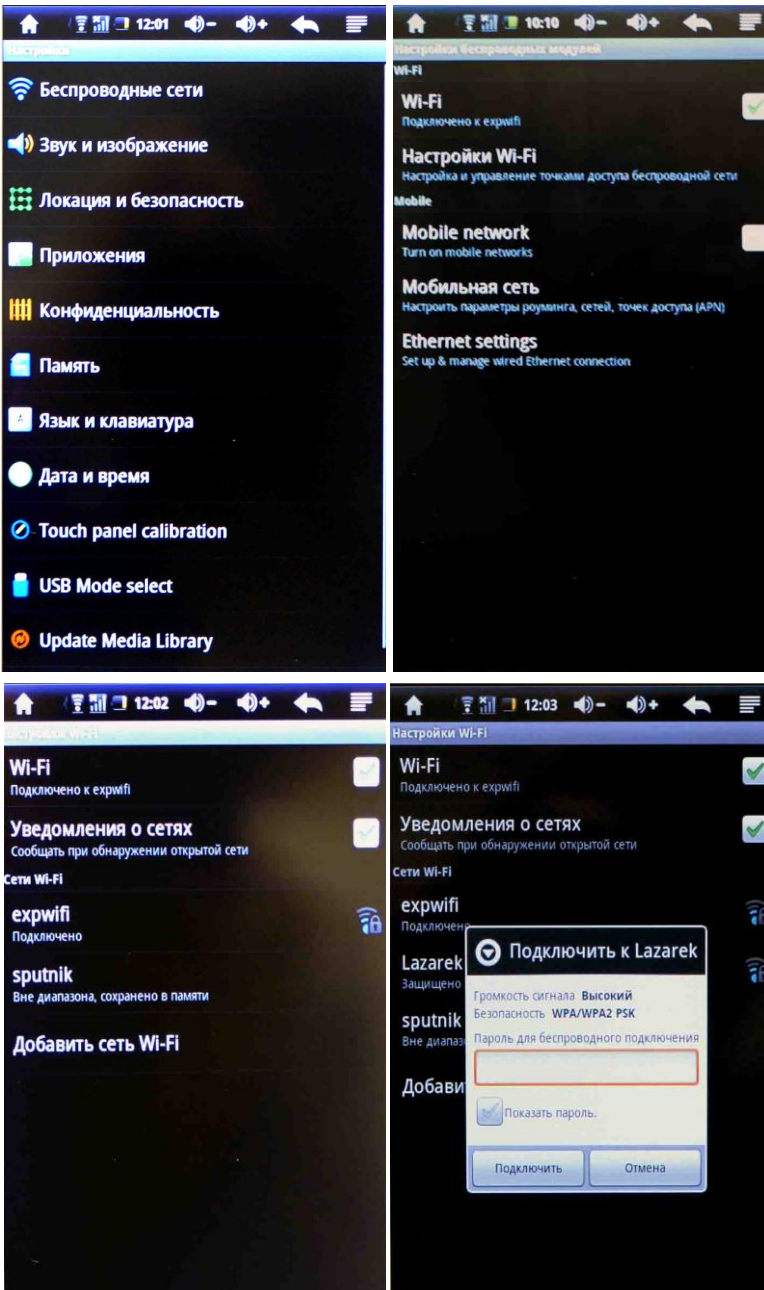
12:01

Настройки

Беспроводные сети

Звук и изображение

Локация и безопасность

Приложения

Конфиденциальность

Память

Язык и клавиатура

Дата и время

Touch panel calibration

USB Mode select

Update Media Library

10:10

Настройки беспроводных модулей

Wi-Fi

Wi-Fi
Подключено к expwifi

Настройки Wi-Fi
Настройка и управление точками доступа беспроводной сети

Mobile

Mobile network
Turn on mobile networks

Мобильная сеть
Настроить параметры роуминга, сетей, точек доступа (APN)

Ethernet settings
Set up & manage wired Ethernet connection

12:02

Настройки Wi-Fi

Wi-Fi
Подключено к expwifi

Уведомления о сетях
Сообщать при обнаружении открытой сети

Сети Wi-Fi

expwifi
Подключено

sputnik
Вне диапазона, сохранено в памяти

Добавить сеть Wi-Fi

12:03

Настройки Wi-Fi

Wi-Fi
Подключено к expwifi

Уведомления о сетях
Сообщать при обнаружении открытой сети

Сети Wi-Fi

expwifi
Подключено

Lazarek
Защищено

sputnik
Вне диапаз

Добави

Подключить к Lazarek

Громкость сигнала Высокий
Безопасность WPA/WPA2 PSK

Пароль для беспроводного подключения

Показать пароль.

Подключить

Отмена